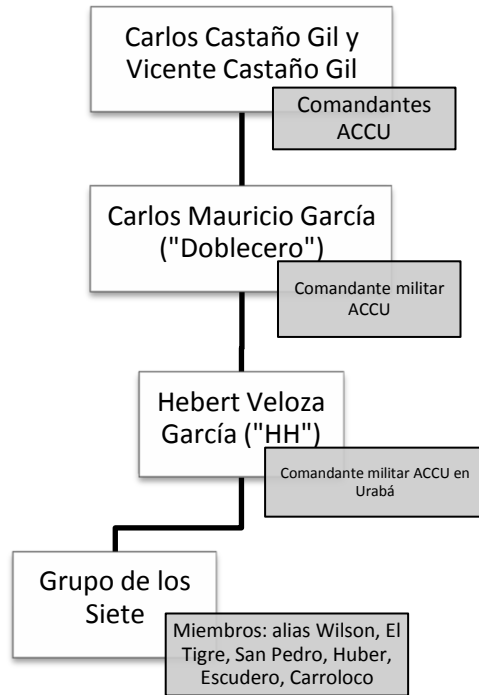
Carlos Castaño Gil y Vicente Castaño Gil

Comandantes ACCU

Carlos Mauricio García ("Doblecero")

Comandante militar ACCU

Hebert Veloza García ("HH")

Comandante militar ACCU en Urabá

Grupo de los Siete

Miembros: alias Wilson, El Tigre, San Pedro, Huber, Escudero, Carroloco